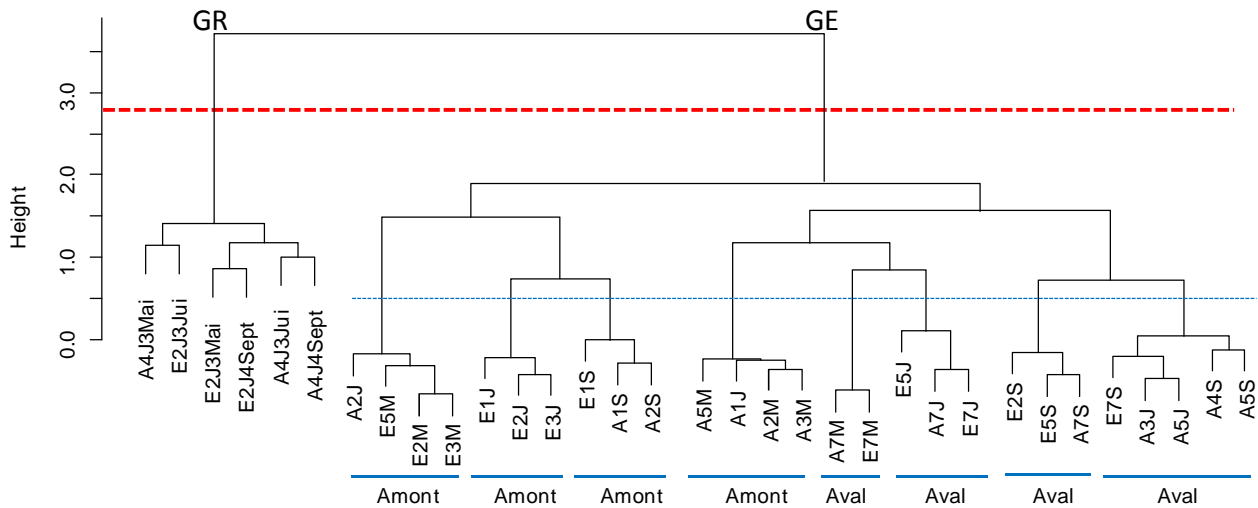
GR

GE

Height

3.0

2.0

1.0

0.0

A4J3Mai
E2J3Jui
E2J3Mai
E2J4Sept
A4J3Jui
A4J4Sept

A2J
E5M
E2M
E3M
E1J
E2J
E3J
E1S
A1S
A2S
A5M
A1J
A2M
A3M
A7M
E7M
E5J
A7J
E7J
E2S
E5S
A7S
E7S
A3J
A5J
A4S
A5S

Amont
Amont
Amont
Amont
Aval
Aval
Aval
Aval